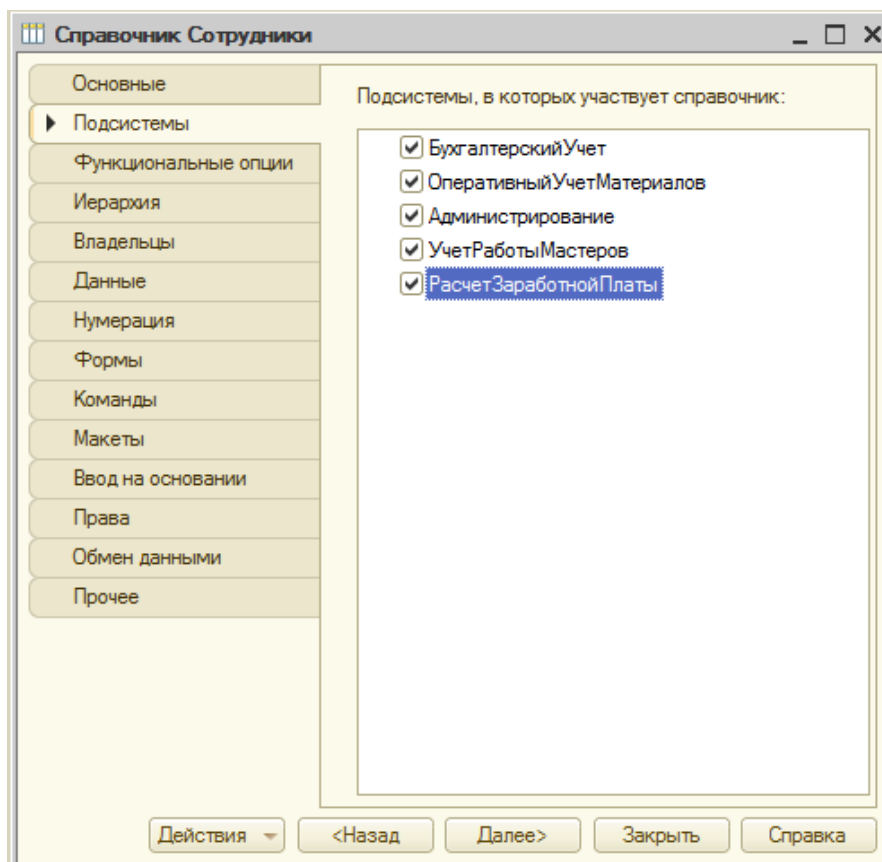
Справочник Сотрудники

Основные
Подсистемы
Функциональные опции
Иерархия
Владельцы
Данные
Нумерация
Формы
Команды
Макеты
Ввод на основании
Права
Обмен данными
Прочее

Подсистемы, в которых участвует справочник:

☑ БухгалтерскийУчет
☑ ОперативныйУчетМатериалов
☑ Администрирование
☑ УчетРаботыМастеров
☑ РасчетЗаработнойПлаты

Действия
<Назад
Далее>
Закрыть
Справка